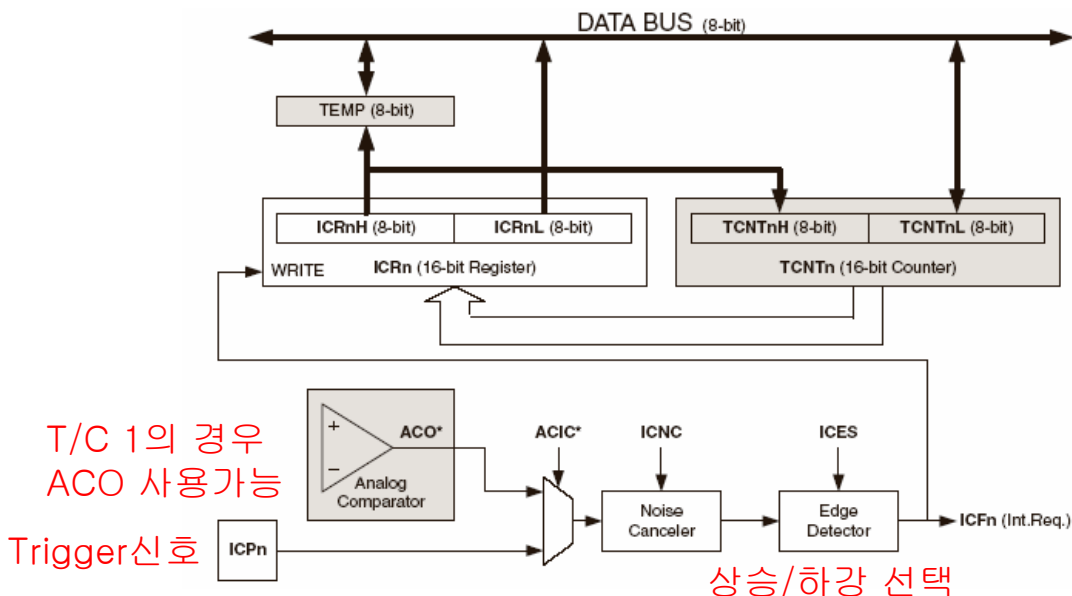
DATA BUS (8-bit)

TEMP (8-bit)

ICRnH (8-bit)

ICRnL (8-bit)

WRITE

ICRn (16-bit Register)

TCNTnH (8-bit)

TCNTnL (8-bit)

TCNTn (16-bit Counter)

T/C 1의 경우
ACO 사용가능

+
−
ACO*
Analog Comparator

ACIC*

ICNC

ICES

Noise Canceler

Edge Detector

ICFn (Int.Req.)

Trigger신호

ICPn

상승/하강 선택